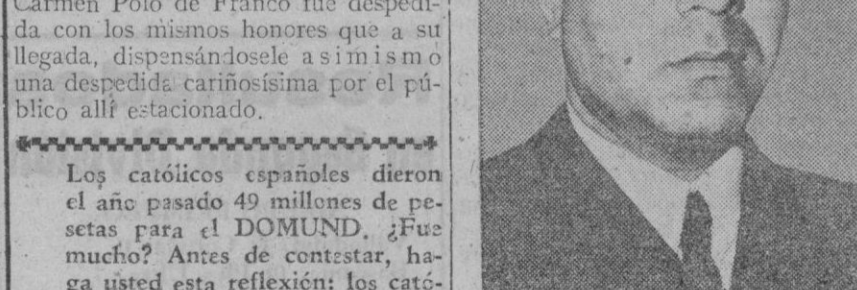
Carmen Polo de Franco fué despedida con los mismos honores que a su llegada, dispensándosele asimismo una despedida cariñosísima por el público allí estacionado.

Los católicos españoles dieron el año pasado 49 millones de pesetas para el DOMUND. ¿Fué mucho? Antes de contestar, haga usted esta reflexión: los cató-